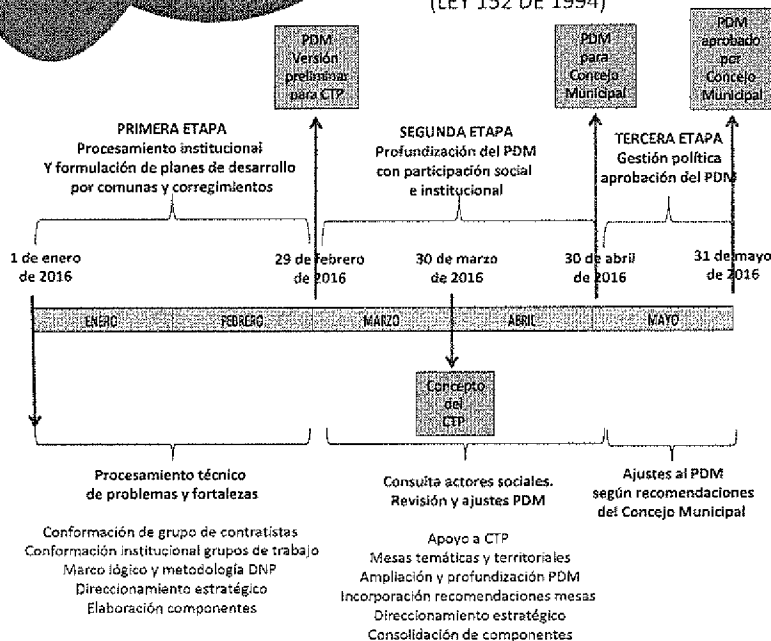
(LEY 152 DE 1994)

PDM Versión preliminar para CTP

PDM para Concejo Municipal

PDM aprobado por Concejo Municipal

PRIMERA ETAPA
Procesamiento institucional
Y formulación de planes de desarrollo por comunas y corregimientos

SEGUNDA ETAPA
Profundización del PDM con participación social e institucional

TERCERA ETAPA
Gestión política aprobación del PDM

1 de enero de 2016

29 de febrero de 2016

30 de marzo de 2016

30 de abril de 2016

31 de mayo de 2016

ENERO FEBRERO MARZO ABRIL MAYO

Concepto del CTP

Procesamiento técnico de problemas y fortalezas

Conformación de grupo de contratistas
Conformación institucional grupos de trabajo
Marco lógico y metodología DNP
Direccionamiento estratégico
Elaboración componentes

Consulta actores sociales.
Revisión y ajustes PDM

Apoyo a CTP
Mesas temáticas y territoriales
Ampliación y profundización PDM
Incorporación recomendaciones mesas
Direccionamiento estratégico
Consolidación de componentes

Ajustes al PDM según recomendaciones del Concejo Municipal